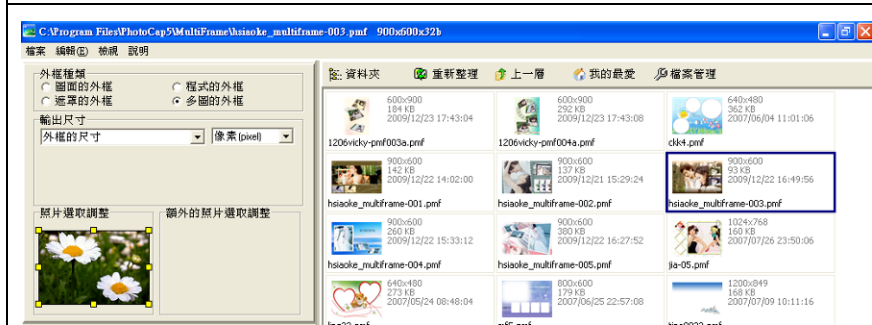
C:\Program Files\PhotoCap5\MultiFrame\hsiaoke_multiframe-003.pmf 900x600x32b

檔案 編輯(E) 檢視 說明

外框種類
圖面的外框
程式的外框
遮罩的外框
多圖的外框

輸出尺寸
外框的尺寸
像素 [pixel]

照片選取調整

額外的照片選取調整

資料夾
重新整理
上一層
我的最愛
檔案管理

600x900
184 KB
2009/12/23 17:43:04
1206vicky-pmf003a.pmf

600x900
292 KB
2009/12/23 17:43:08
1206vicky-pmf004a.pmf

640x480
362 KB
2007/06/04 11:01:06
ckk4.pmf

900x600
142 KB
2009/12/22 14:02:00
hsiaoke_multiframe-001.pmf

900x600
137 KB
2009/12/21 15:29:24
hsiaoke_multiframe-002.pmf

900x600
93 KB
2009/12/22 16:49:56
hsiaoke_multiframe-003.pmf

900x600
260 KB
2009/12/22 15:33:12
hsiaoke_multiframe-004.pmf

900x600
380 KB
2009/12/22 16:27:52
hsiaoke_multiframe-005.pmf

1024x768
160 KB
2007/07/26 23:50:06
jia-05.pmf

640x480
273 KB
2007/05/24 08:48:04

800x600
179 KB
2007/06/25 22:57:08

1200x849
168 KB
2007/07/09 10:11:16